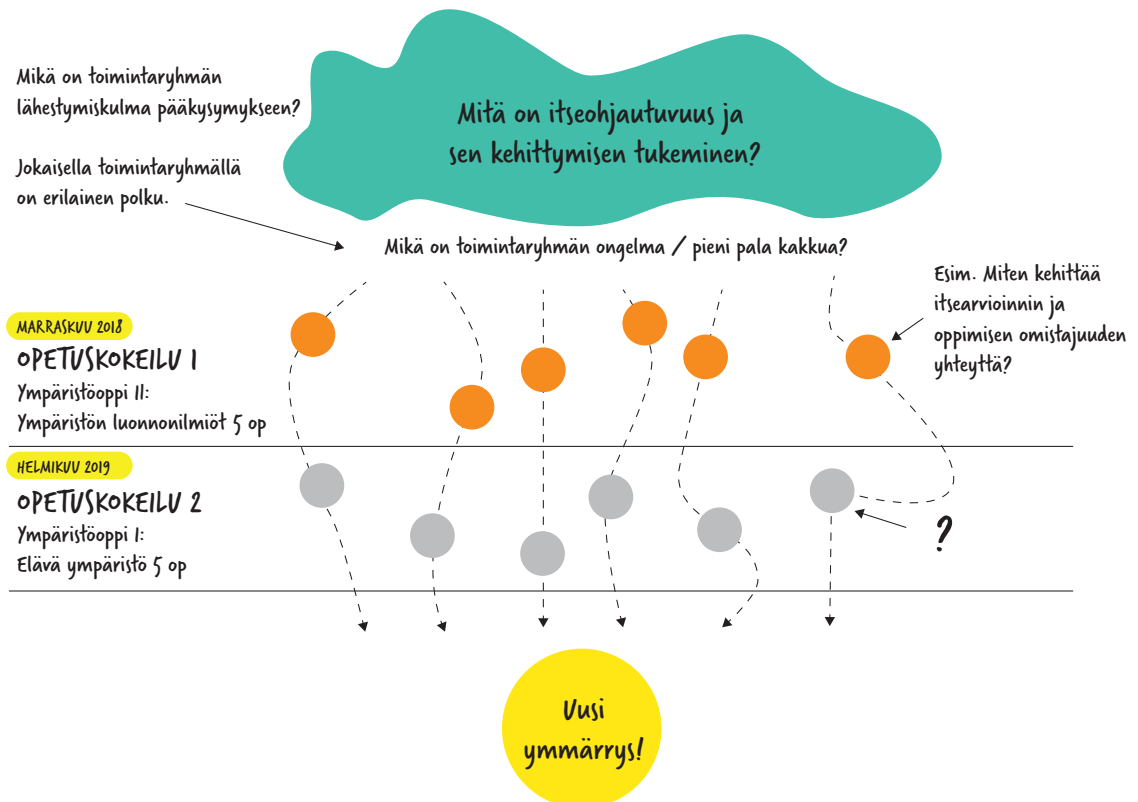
Mikä on toimintaryhmän lähestymiskulma pääkysymykseen?

Jokaisella toimintaryhmällä on erilainen polku.

Mitä on itseohjautuvuus ja sen kehittymisen tukeminen?

Mikä on toimintaryhmän ongelma / pieni pala kakkua?

Esim. Miten kehittää itsearvioinnin ja oppimisen omistajuuden yhteyttä?

MARRASKUU 2018
OPETUSKOKEILU 1
Ympäristöoppi II:
Ympäristön luonnonilmiöt 5 op

HELMIKUU 2019
OPETUSKOKEILU 2
Ympäristöoppi I:
Elävä ympäristö 5 op

?

Uusi ymmärrys!